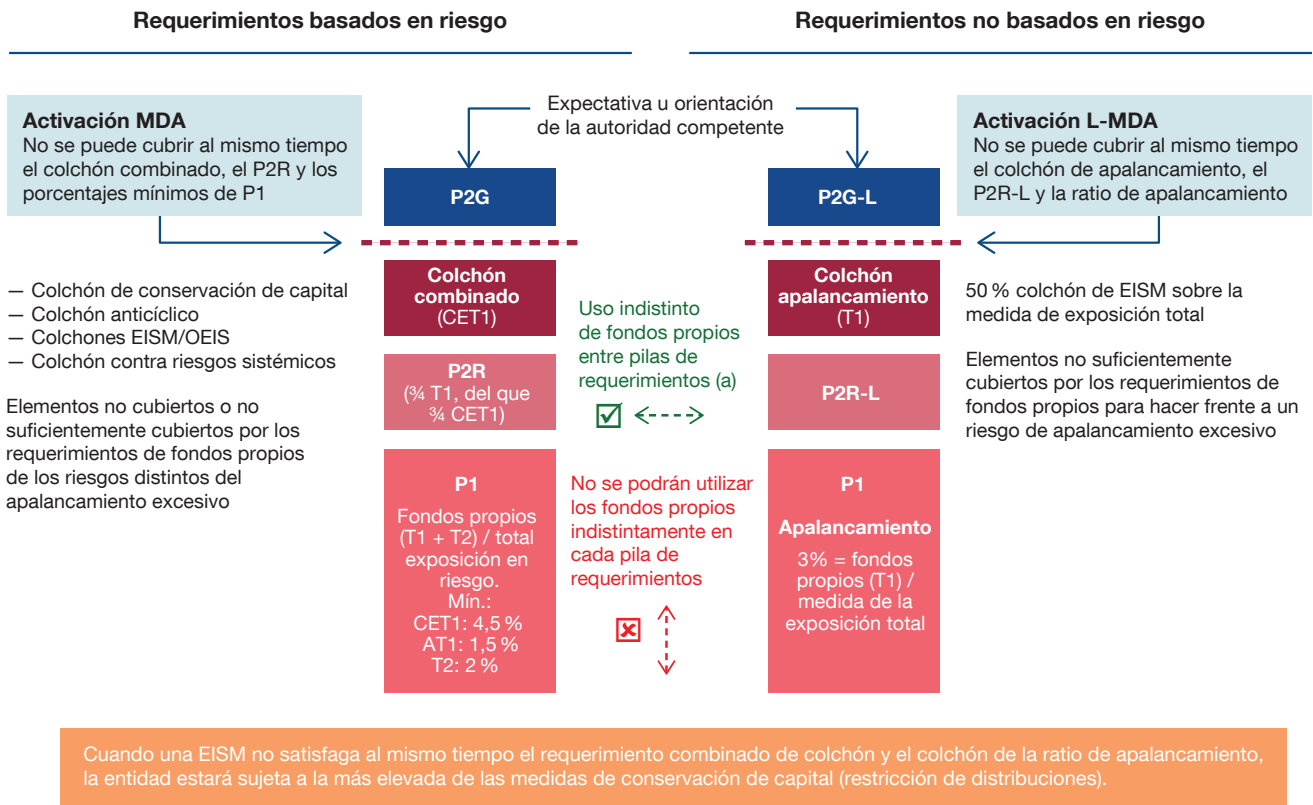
Requerimientos basados en riesgo

Requerimientos no basados en riesgo

Activación MDA
No se puede cubrir al mismo tiempo el colchón combinado, el P2R y los porcentajes mínimos de P1

Expectativa u orientación de la autoridad competente

Activación L-MDA
No se puede cubrir al mismo tiempo el colchón de apalancamiento, el P2R-L y la ratio de apalancamiento

P2G

P2G-L

— Colchón de conservación de capital
— Colchón anticíclico
— Colchones EISM/OEIS
— Colchón contra riesgos sistémicos

Elementos no cubiertos o no suficientemente cubiertos por los requerimientos de fondos propios de los riesgos distintos del apalancamiento excesivo

Colchón combinado
(CET1)

P2R
(¾ T1, del que ¾ CET1)

P1
Fondos propios (T1 + T2) / total exposición en riesgo.
Mín.:
CET1: 4,5 %
AT1: 1,5 %
T2: 2 %

Uso indistinto de fondos propios entre pilas de requerimientos (a)

No se podrán utilizar los fondos propios indistintamente en cada pila de requerimientos

Colchón apalancamiento
(T1)

P2R-L

P1
Apalancamiento
3% = fondos propios (T1) / medida de la exposición total

50 % colchón de EISM sobre la medida de exposición total

Elementos no suficientemente cubiertos por los requerimientos de fondos propios para hacer frente a un riesgo de apalancamiento excesivo

Cuando una EISM no satisfaga al mismo tiempo el requerimiento combinado de colchón y el colchón de la ratio de apalancamiento, la entidad estará sujeta a la más elevada de las medidas de conservación de capital (restricción de distribuciones).